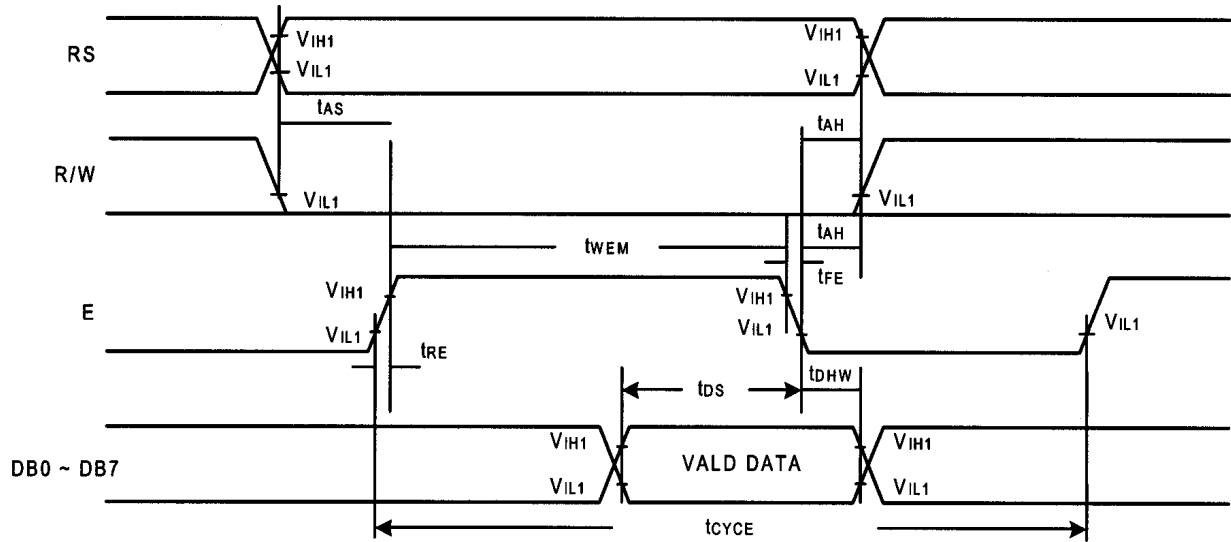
RS

$V_{IH1}$

$V_{IL1}$

$t_{AS}$

$V_{IH1}$

$V_{IL1}$

R/W

$V_{IL1}$

$t_{AH}$

$V_{IL1}$

$t_{WEM}$

$t_{AH}$

$t_{FE}$

E

$V_{IH1}$

$V_{IL1}$

$t_{RE}$

$V_{IH1}$

$V_{IL1}$

$V_{IL1}$

$t_{DS}$

$t_{DHW}$

DB0 ~ DB7

$V_{IH1}$

$V_{IL1}$

VALD DATA

$V_{IH1}$

$V_{IL1}$

$t_{CYCE}$